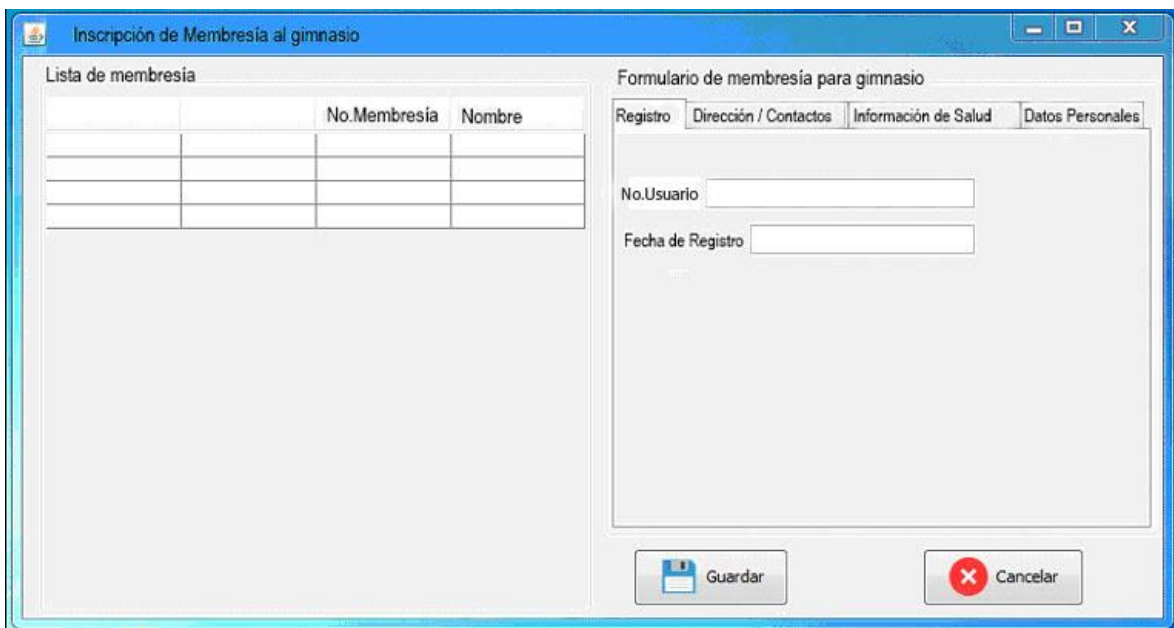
Inscripción de Membresía al gimnasio

Lista de membresía

| | | No.Membresía | Nombre |
|---|---|---|---|
| | | | |
| | | | |
| | | | |
| | | | |

Formulario de membresía para gimnasio

Registro | Dirección / Contactos | Información de Salud | Datos Personales

No.Usuario

Fecha de Registro

Guardar

Cancelar